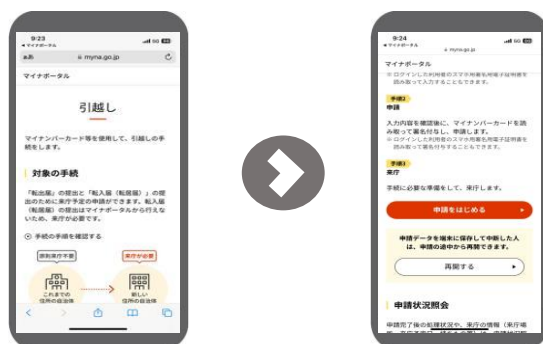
9:23
◀ マイナポータル
ぁあ myna.go.jp
マイナポータル
引越し
マイナンバーカード等を使用して、引越しの手続きをします。
対象の手続
「転出届」の提出と「転入届（転居届）」の提出のために来庁予定の申請をします。転入届（転居届）の提出はマイナポータルから行えないため、来庁が必要です。
手続の手順を確認する
原則来庁不要
来庁が必要
これまでの住所の自治体
新しい住所の自治体

9:24
◀ マイナポータル
myna.go.jp
マイナポータル
※ ログインした利用者のスマホ用署名用電子証明書を読み取って入力することもできます。
手順2
申請
入力内容を確認後に、マイナンバーカードを読み取って署名付与し、申請します。
※ ログインした利用者のスマホ用署名用電子証明書を読み取って署名付与することもできます。
手順3
来庁
手続に必要な準備をして、来庁します。
申請をはじめる
申請データを端末に保存して中断した人は、申請の途中から再開できます。
再開する
申請状況照会
申請完了後の処理状況や、来庁の情報（来庁場所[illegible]